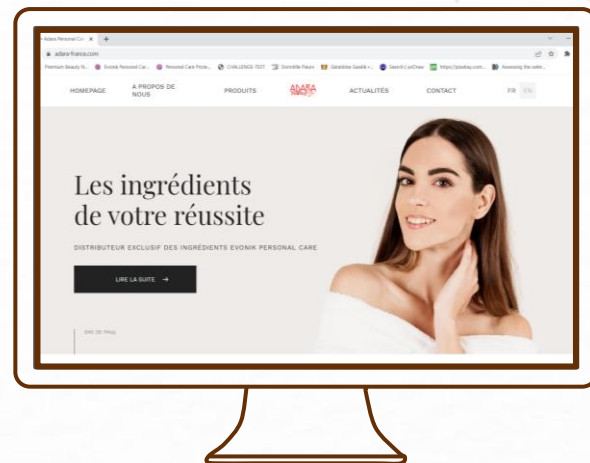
Adara Personal Ca ×  +

adara-france.com

Premium Beauty N... Evonik Personal Car... Personal Care Produ... CHALLENGE-7027 Dorotille Fleurs Géraldine Gaelle +... Search | setChew https://pixabay.com... Assessing the webt...

HOMEPAGE  A PROPOS DE NOUS  PRODUITS  ADARA  ACTUALITÉS  CONTACT  FR  EN

Les ingrédients de votre réussite

DISTRIBUTEUR EXCLUSIF DES INGRÉDIENTS EVONIK PERSONAL CARE

LIRE LA SUITE →

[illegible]